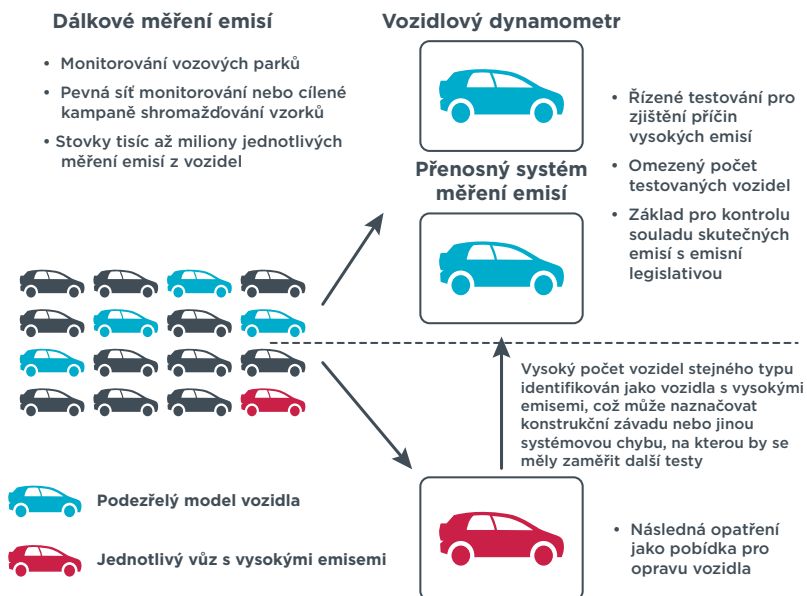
Dálkové měření emisí

- Monitorování vozových parků
- Pevná síť monitorování nebo cílené kampaně shromažďování vzorků
- Stovky tisíc až miliony jednotlivých měření emisí z vozidel

Vozidlový dynamometr

Přenosný systém měření emisí

- Řízené testování pro zjištění příčin vysokých emisí
- Omezený počet testovaných vozidel
- Základ pro kontrolu souladu skutečných emisí s emisní legislativou

Vysoký počet vozidel stejného typu identifikován jako vozidla s vysokými emisemi, což může naznačovat konstrukční závadu nebo jinou systémovou chybu, na kterou by se měly zaměřit další testy

Podezřelý model vozidla

Jednotlivý vůz s vysokými emisemi

- Následná opatření jako pobídka pro opravu vozidla